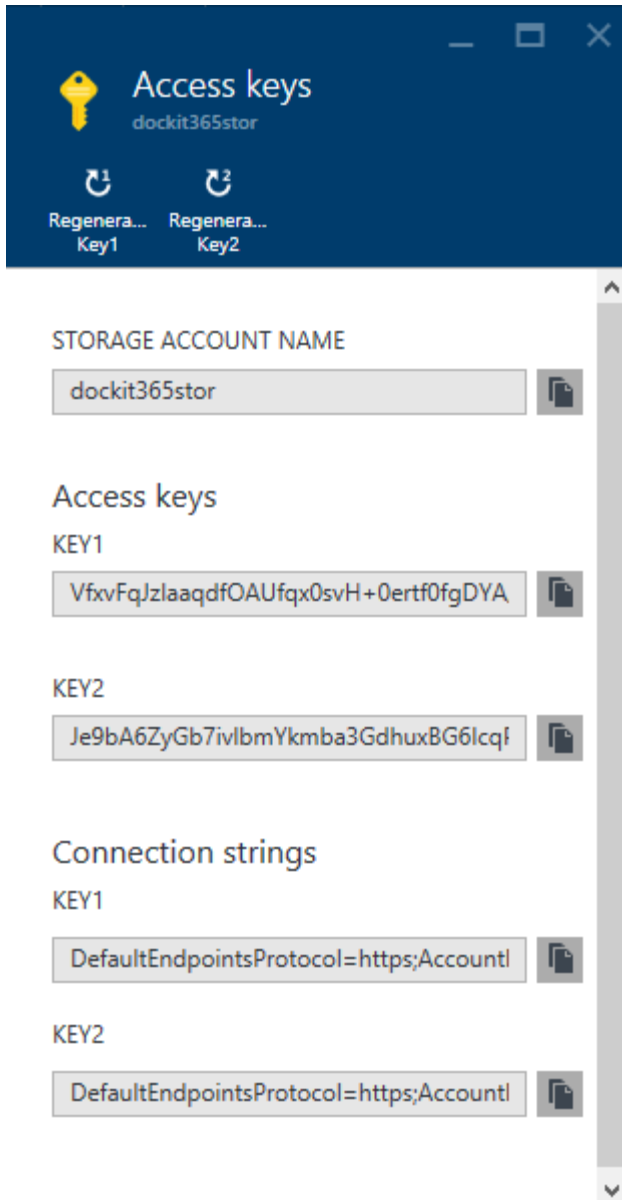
Access keys
dockit365stor

Regenera... Key1
Regenera... Key2

STORAGE ACCOUNT NAME

dockit365stor

Access keys

KEY1

VfxvFqJzlaaqdfOAUfqx0svH+0ertf0fgDYA

KEY2

Je9bA6ZyGb7ivlbmYkmba3GdhuxBG6lcq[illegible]

Connection strings

KEY1

DefaultEndpointsProtocol=https;Account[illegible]

KEY2

DefaultEndpointsProtocol=https;Account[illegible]